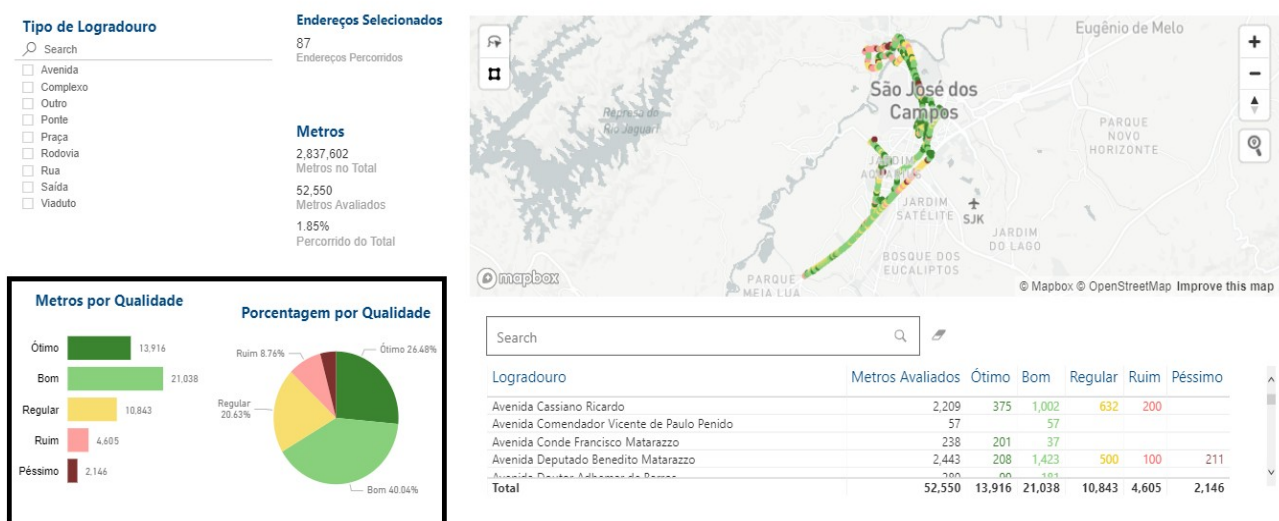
Tipo de Logradouro

Search

Avenida
Complexo
Outro
Ponte
Praça
Rodovia
Rua
Saída
Viaduto

Endereços Selecionados
87
Endereços Percorridos

Metros
2,837,602
Metros no Total
52,550
Metros Avaliados
1.85%
Percorrido do Total

Eugênio de Melo
São José dos Campos
Represa do Rio Jaguari
PARQUE NOVO HORIZONTE
JARDIM AQUARIUS
JARDIM SATÉLITE
SJK
JARDIM DO LAGO
BOSQUE DOS EUCALIPTOS
PARQUE MEIA LUA
© mapbox
© Mapbox © OpenStreetMap Improve this map

Metros por Qualidade

| | |
|---|---|
| Ótimo | 13,916 |
| Bom | 21,038 |
| Regular | 10,843 |
| Ruim | 4,605 |
| Péssimo | 2,146 |

Porcentagem por Qualidade

Ótimo 26.48%
Ruim 8.76%
Regular 20.63%
Bom 40.04%

Search

| Logradouro | Metros Avaliados | Ótimo | Bom | Regular | Ruim | Péssimo |
|---|---|---|---|---|---|---|
| Avenida Cassiano Ricardo | 2,209 | 375 | 1,002 | 632 | 200 | |
| Avenida Comendador Vicente de Paulo Penido | 57 | | 57 | | | |
| Avenida Conde Francisco Matarazzo | 238 | 201 | 37 | | | |
| Avenida Deputado Benedito Matarazzo | 2,443 | 208 | 1,423 | 500 | 100 | 211 |
| Avenida Doutor Adhemar de Barros | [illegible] | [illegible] | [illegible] | | | |
| Total | 52,550 | 13,916 | 21,038 | 10,843 | 4,605 | 2,146 |